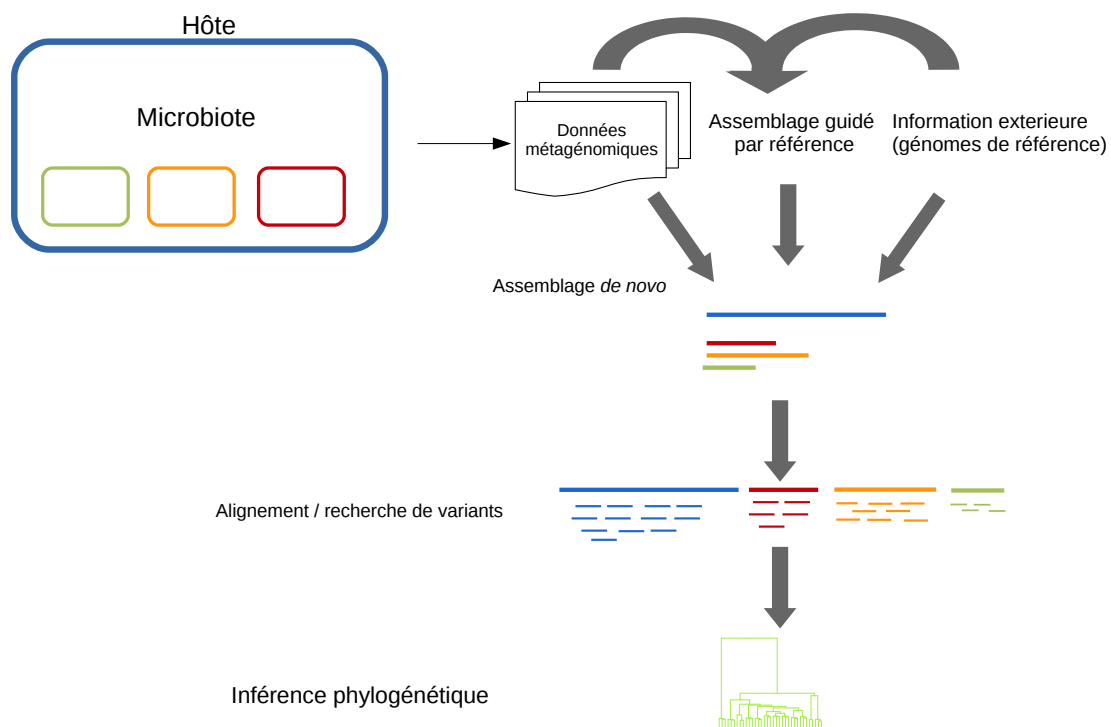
Hôte

Microbiote

Données métagénomiques

Assemblage guidé par référence

Information exterieure (génomes de référence)

Assemblage *de novo*

Alignement / recherche de variants

Inférence phylogénétique